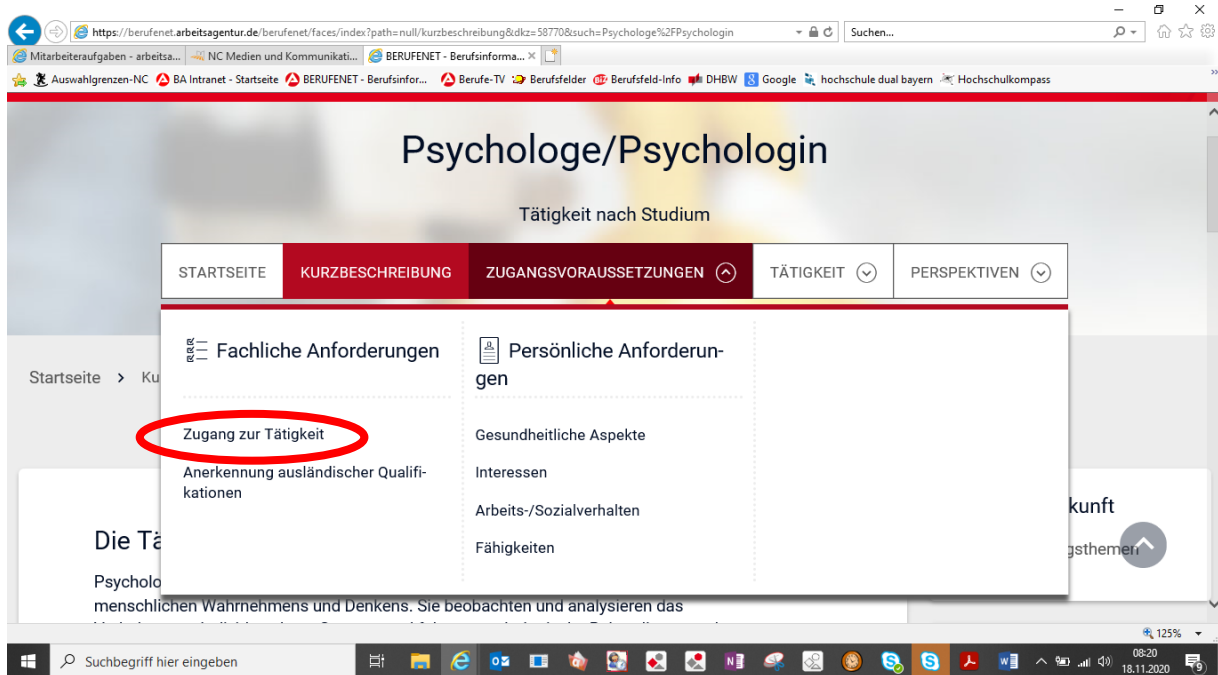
https://berufenet.arbeitsagentur.de/berufenet/faces/index?path=null/kurzbeschreibung&dkz=58770&such=Psychologe%2FPsychologin

Suchen...

Mitarbeiteraufgaben - arbeitsa... | NC Medien und Kommunikati... | BERUFENET - Berufsinforma... ×

Auswahlgrenzen-NC | BA Intranet - Startseite | BERUFENET - Berufsinfor... | Berufe-TV | Berufsfelder | Berufsfeld-Info | DHBW | Google | hochschule dual bayern | Hochschulkompass

Psychologe/Psychologin

Tätigkeit nach Studium

STARTSEITE | KURZBESCHREIBUNG | ZUGANGSVORAUSSETZUNGEN | TÄTIGKEIT | PERSPEKTIVEN

Fachliche Anforderungen

Zugang zur Tätigkeit

Anerkennung ausländischer Qualifikationen

Persönliche Anforderungen

Gesundheitliche Aspekte

Interessen

Arbeits-/Sozialverhalten

Fähigkeiten

Startseite > Ku

Die Tä

Psycholo

menschlichen Wahrnehmens und Denkens. Sie beobachten und analysieren das

kunft

gsthemen

125%

Suchbegriff hier eingeben

08:20
18.11.2020